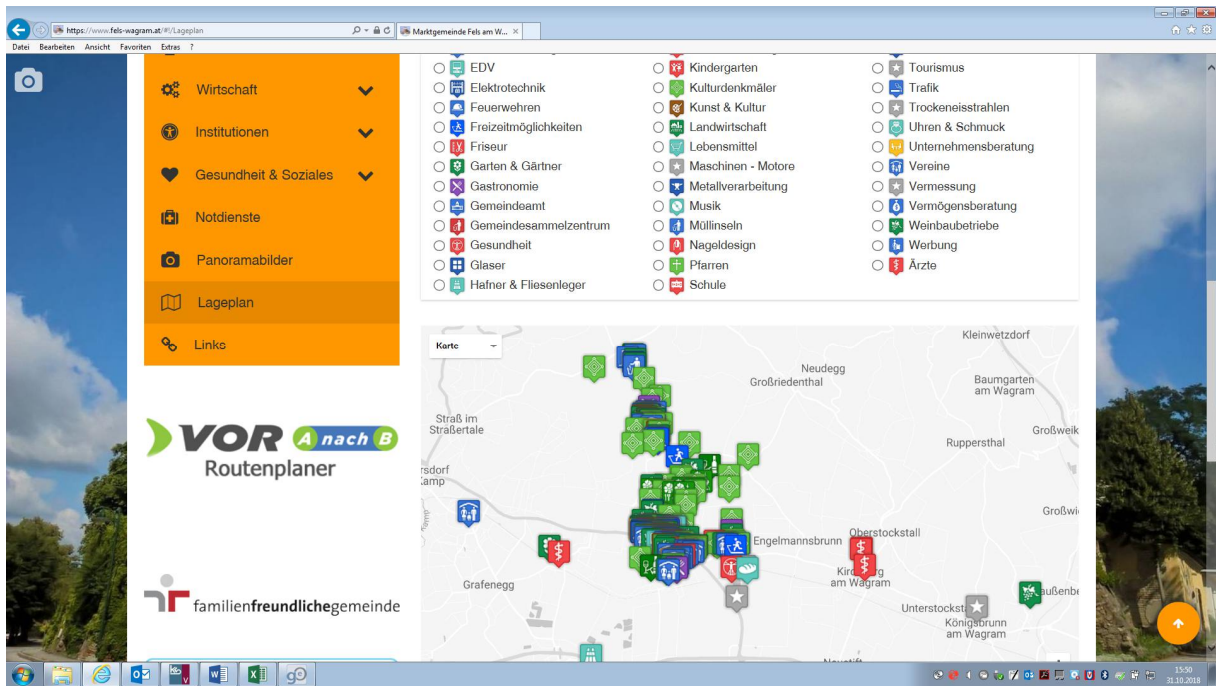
https://www.fels-wagram.at/#!/Lageplan
Marktgemeinde Fels am W...
Datei Bearbeiten Ansicht Favoriten Extras ?

Wirtschaft
Institutionen
Gesundheit & Soziales
Notdienste
Panoramabilder
Lageplan
Links

VOR A nach B
Routenplaner

familienfreundlichegemeinde

EDV
Elektrotechnik
Feuerwehren
Freizeitmöglichkeiten
Friseur
Garten & Gärtner
Gastronomie
Gemeindeamt
Gemeindesammelzentrum
Gesundheit
Glaser
Hafner & Fliesenleger

Kindergarten
Kulturdenkmäler
Kunst & Kultur
Landwirtschaft
Lebensmittel
Maschinen - Motore
Metallverarbeitung
Musik
Müllinseln
Nageldesign
Pfarren
Schule

Tourismus
Trafik
Trockeneisstrahlen
Uhren & Schmuck
Unternehmensberatung
Vereine
Vermessung
Vermögensberatung
Weinbaubetriebe
Werbung
Ärzte

Karte
Kleinwetzdorf
Neudegg
Großriedenthal
Baumgarten am Wagram
Straß im Straßertale
Ruppersthal
Großweik
rsdorf Kamp
Großwi
Engelmannsbrunn
Oberstockstall
Grafenegg
Kirchberg am Wagram
Unterstockstall
Königsbrunn am Wagram
ußenbe
Neustift

15:50
31.10.2018